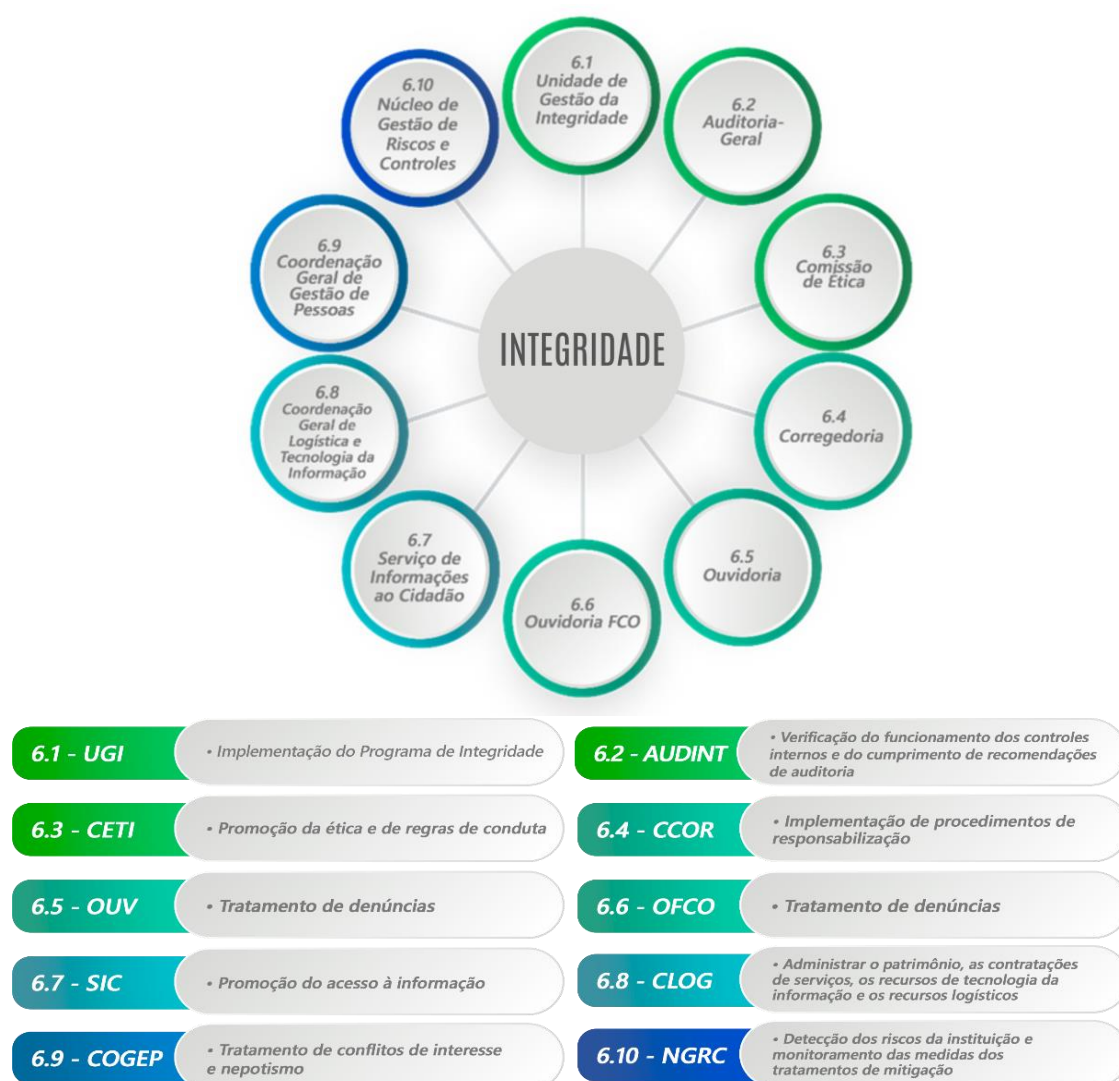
INTEGRIDADE

6.1
Unidade de Gestão da Integridade

6.2
Auditoria-Geral

6.3
Comissão de Ética

6.4
Corregedoria

6.5
Ouvidoria

6.6
Ouvidoria FCO

6.7
Serviço de Informações ao Cidadão

6.8
Coordenação Geral de Logística e Tecnologia da Informação

6.9
Coordenação Geral de Gestão de Pessoas

6.10
Núcleo de Gestão de Riscos e Controles

6.1 - UGI • Implementação do Programa de Integridade

6.2 - AUDINT • Verificação do funcionamento dos controles internos e do cumprimento de recomendações de auditoria

6.3 - CETI • Promoção da ética e de regras de conduta

6.4 - CCOR • Implementação de procedimentos de responsabilização

6.5 - OUV • Tratamento de denúncias

6.6 - OFCO • Tratamento de denúncias

6.7 - SIC • Promoção do acesso à informação

6.8 - CLOG • Administrar o patrimônio, as contratações de serviços, os recursos de tecnologia da informação e os recursos logísticos

6.9 - COGEP • Tratamento de conflitos de interesse e nepotismo

6.10 - NGRC • Detecção dos riscos da instituição e monitoramento das medidas dos tratamentos de mitigação